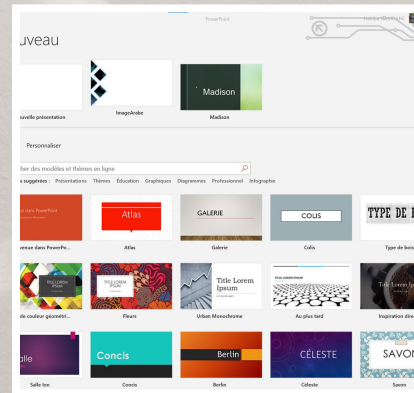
PowerPoint

uveau

uvelle présentation

ImageArabe

Madison

Madison

Personnaliser

her des modèles et thèmes en ligne

s suggérées : Présentations Thèmes Éducation Graphiques Diagrammes Professionnel Infographie

enue dans PowerPoint

Atlas

Atlas

GALERIE

Galerie

COLIS

Colis

TYPE DE B

Type de bois

TITLE LOREM IPSUM

de couleur géométri...

TITLE LOREM IPSUM

Fleurs

Title Lorem Ipsum

Urban Monochrome

Au plus tard

Title Lorem Ip

Inspiration dire

alle

Salle Ion

Concis

Concis

Berlin

Berlin

CÉLESTE

Céleste

SAVON

Savon